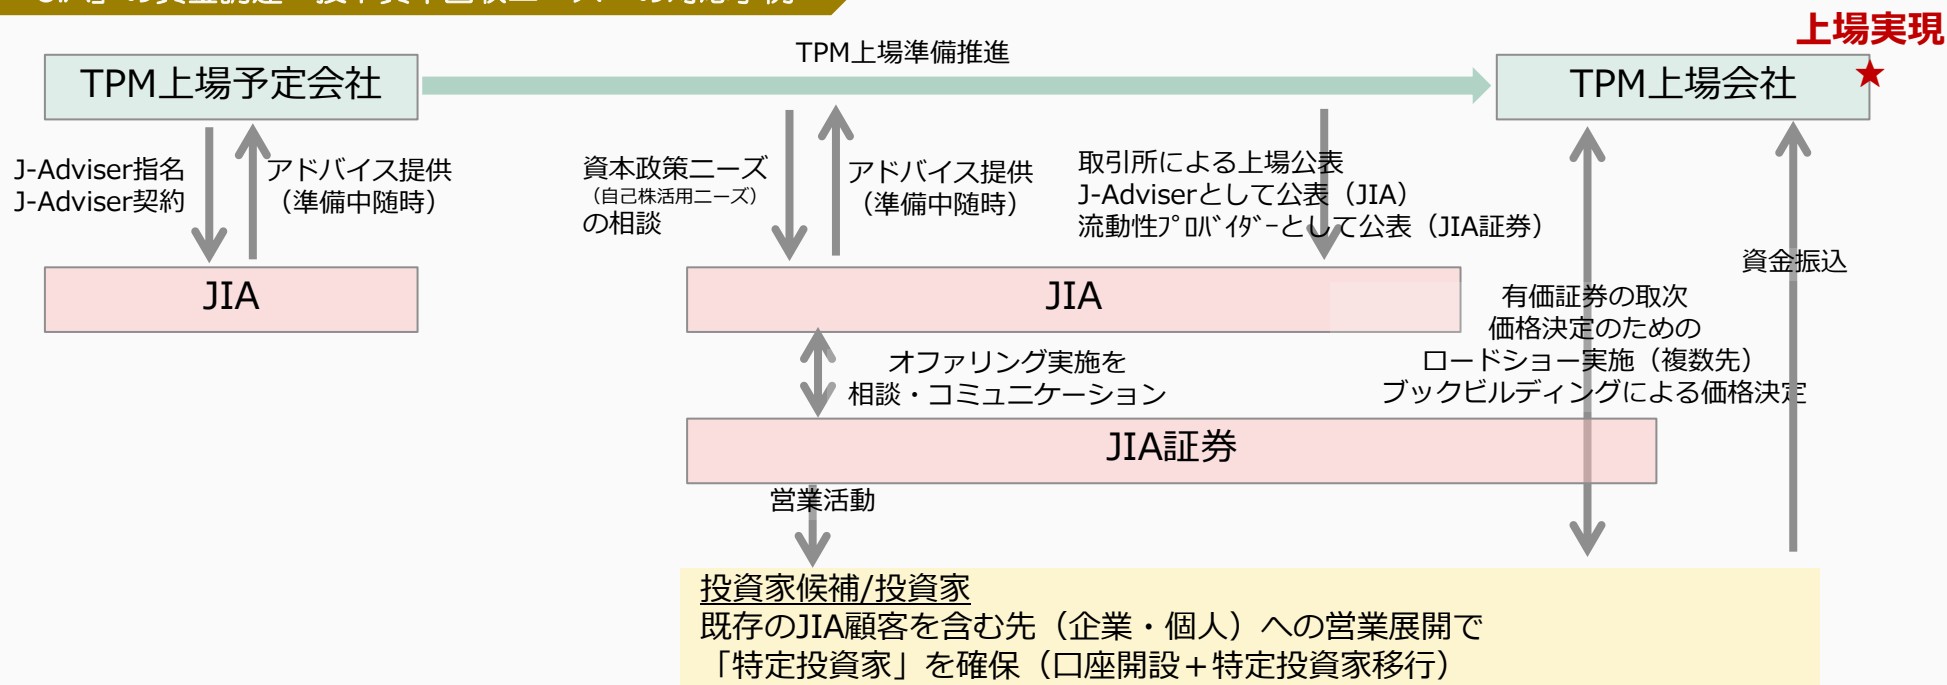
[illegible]

上場実現

TPM上場予定会社

TPM上場準備推進

TPM上場会社

J-Adviser指名
J-Adviser契約

アドバイス提供
（準備中随時）

資本政策ニーズ
（自己株活用ニーズ）
の相談

アドバイス提供
（準備中随時）

取引所による上場公表
J-Adviserとして公表（JIA）
流動性ﾌﾟﾛﾊﾞｲﾀﾞｰとして公表（JIA証券）

資金振込

JIA

JIA

有価証券の取次
価格決定のための
ロードショー実施（複数先）
ブックビルディングによる価格決定

オファリング実施を
相談・コミュニケーション

JIA証券

営業活動

投資家候補/投資家
既存のJIA顧客を含む先（企業・個人）への営業展開で
「特定投資家」を確保（口座開設＋特定投資家移行）